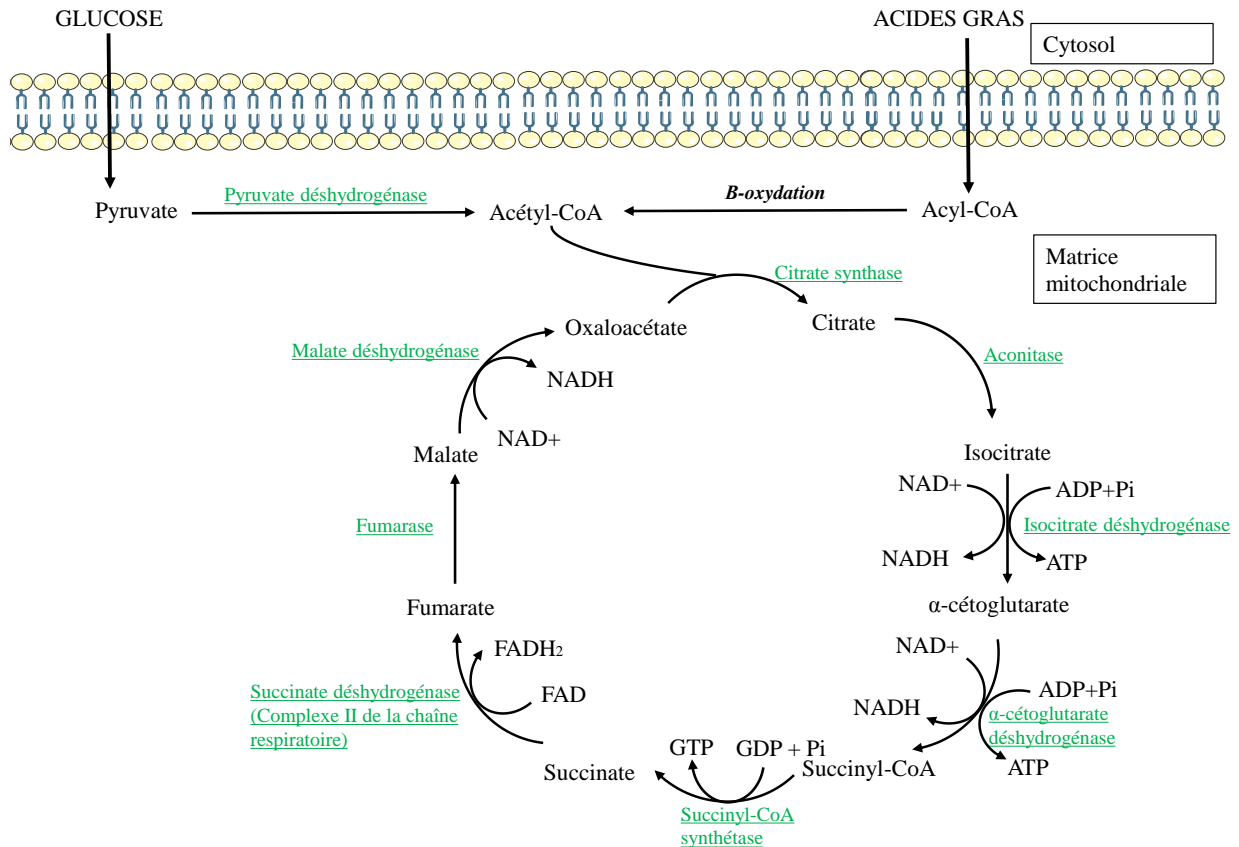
GLUCOSE

ACIDES GRAS

Cytosol

Pyruvate

Pyruvate déshydrogénase

Acétyl-CoA

B-oxydation

Acyl-CoA

Matrice mitochondriale

Citrate synthase

Oxaloacétate

Citrate

Malate déshydrogénase

NADH

Aconitase

NAD+

Malate

Isocitrate

NAD+

ADP+Pi

Fumarase

Isocitrate déshydrogénase

NADH

ATP

Fumarate

α-cétoglutarate

$FADH_2$

NAD+

FAD

ADP+Pi

Succinate déshydrogénase (Complexe II de la chaîne respiratoire)

NADH

α-cétoglutarate déshydrogénase

GTP

GDP + Pi

Succinate

Succinyl-CoA

ATP

Succinyl-CoA synthétase